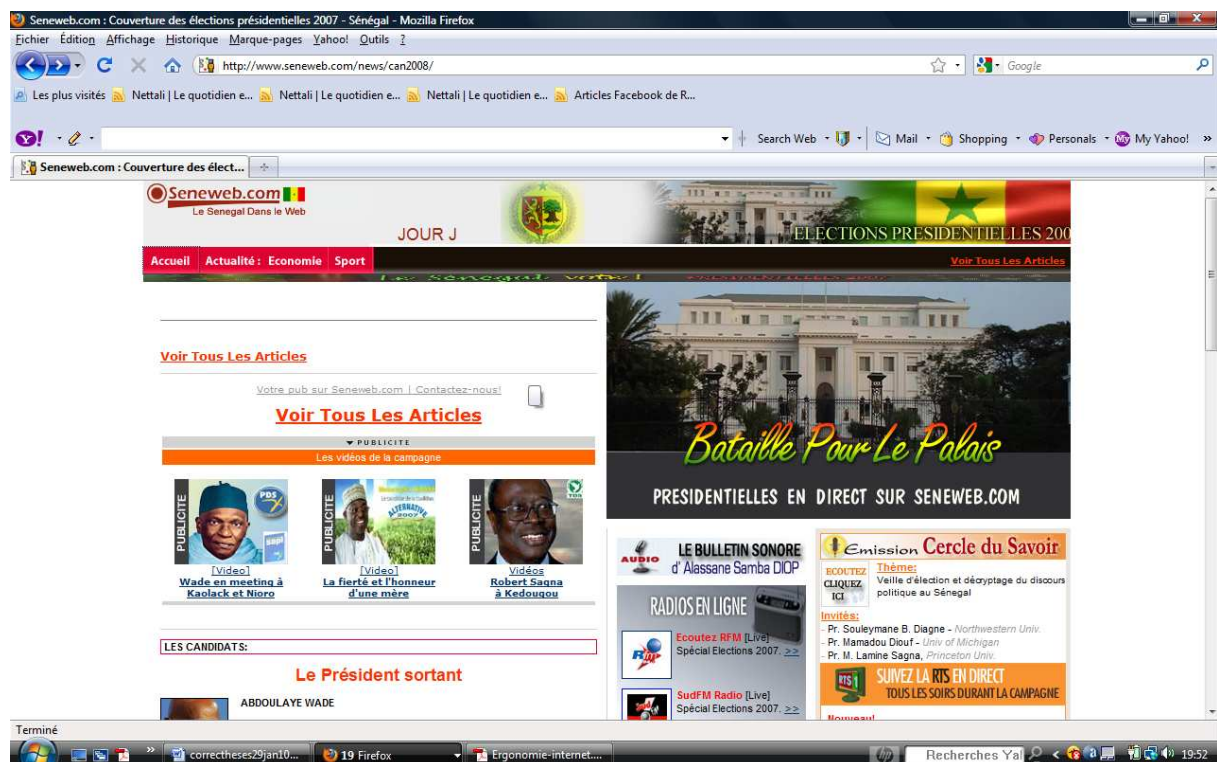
Seneweb.com : Couverture des élections présidentielles 2007 - Sénégal - Mozilla Firefox

Fichier Édition Affichage Historique Marque-pages Yahoo! Outils ?

http://www.seneweb.com/news/can2008/

Google

Les plus visités Nettali | Le quotidien e... Nettali | Le quotidien e... Nettali | Le quotidien e... Articles Facebook de R...

Search Web Mail Shopping Personals My Yahoo!

Seneweb.com : Couverture des élect...

Seneweb.com
Le Senegal Dans le Web

JOUR J

ELECTIONS PRESIDENTIELLES 200

Accueil Actualité : Economie Sport

Voir Tous Les Articles

Voir Tous Les Articles

Votre pub sur Seneweb.com | Contactez-nous!

Voir Tous Les Articles

PUBLICITE

Les vidéos de la campagne

PUBLICITE

[Video]
Wade en meeting à Kaolack et Nioro

PUBLICITE

[Video]
La fierté et l'honneur d'une mère

PUBLICITE

Vidéos
Robert Sagna à Kedougou

LES CANDIDATS:

Le Président sortant

ABDOULAYE WADE

Bataille Pour Le Palais

PRESIDENTIELLES EN DIRECT SUR SENEWEB.COM

AUDIO
LE BULLETIN SONORE
d' Alassane Samba DIOP

RADIOS EN LIGNE

Ecoutez RFM [Live]
Spécial Elections 2007. >>

SudFM Radio [Live]
Spécial Elections 2007. >>

Emission Cercle du Savoir

ECOUTEZ
CLIQUEZ ICI

Thème:
Veille d'élection et décryptage du discours politique au Sénégal

Invités:
- Pr. Souleymane B. Diagne - Northwestern Univ.
- Pr. Mamadou Diouf - Univ of Michigan
- Pr. M. Lamine Sagna, Princeton Univ.

SUIVEZ LA RTS EN DIRECT
TOUS LES SOIRS DURANT LA CAMPAGNE

Nouveau!

Terminé

correctheses29jan10... 19 Firefox Ergonomie-internet....

Recherches Ya 19:52